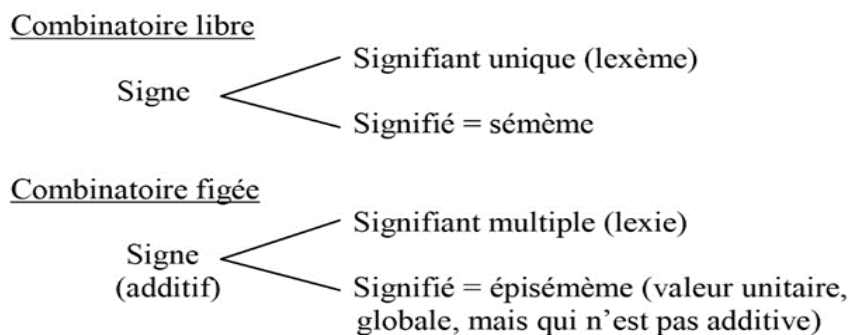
Combinatoire libre

Signe

Signifiant unique (lexème)

Signifié = sémème

Combinatoire figée

Signe (additif)

Signifiant multiple (lexie)

Signifié = épisémème (valeur unitaire, globale, mais qui n'est pas additive)